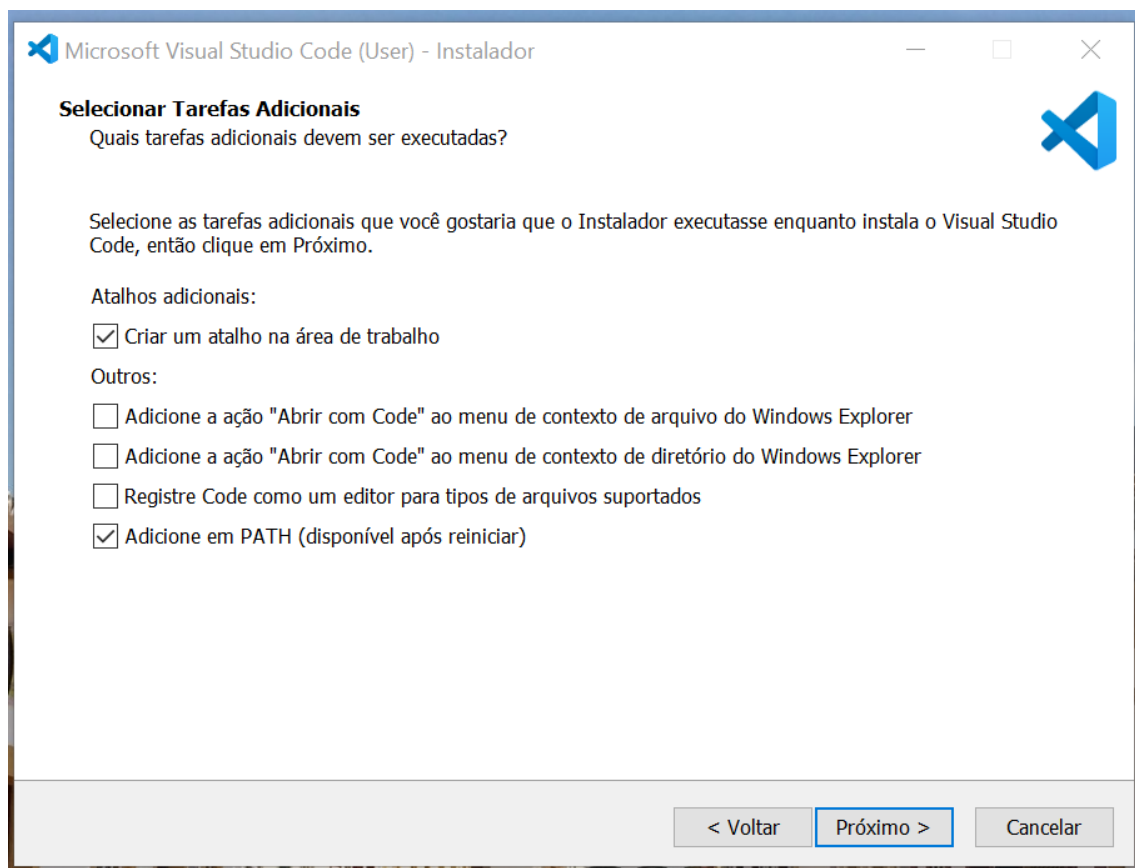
Microsoft Visual Studio Code (User) - Instalador

Selecionar Tarefas Adicionais
Quais tarefas adicionais devem ser executadas?

Selecione as tarefas adicionais que você gostaria que o Instalador executasse enquanto instala o Visual Studio Code, então clique em Próximo.

Atalhos adicionais:

Criar um atalho na área de trabalho

Outros:

Adicione a ação "Abrir com Code" ao menu de contexto de arquivo do Windows Explorer

Adicione a ação "Abrir com Code" ao menu de contexto de diretório do Windows Explorer

Registre Code como um editor para tipos de arquivos suportados

Adicione em PATH (disponível após reiniciar)

< Voltar
Próximo >
Cancelar